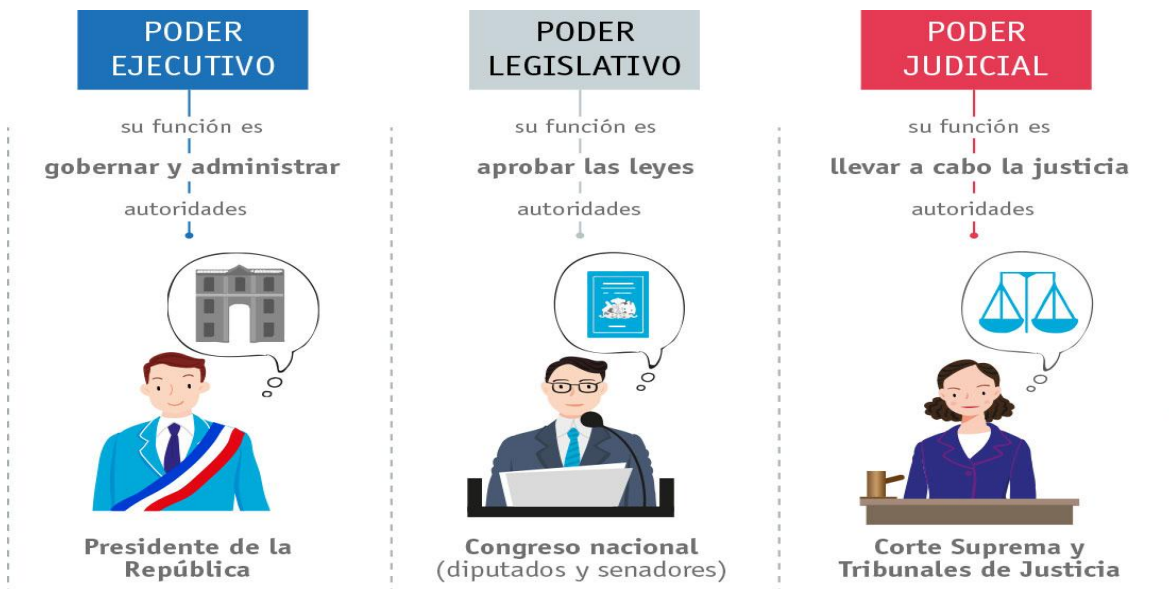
PODER EJECUTIVO

su función es

gobernar y administrar

autoridades

Presidente de la República

PODER LEGISLATIVO

su función es

aprobar las leyes

autoridades

Congreso nacional (diputados y senadores)

PODER JUDICIAL

su función es

llevar a cabo la justicia

autoridades

Corte Suprema y Tribunales de Justicia